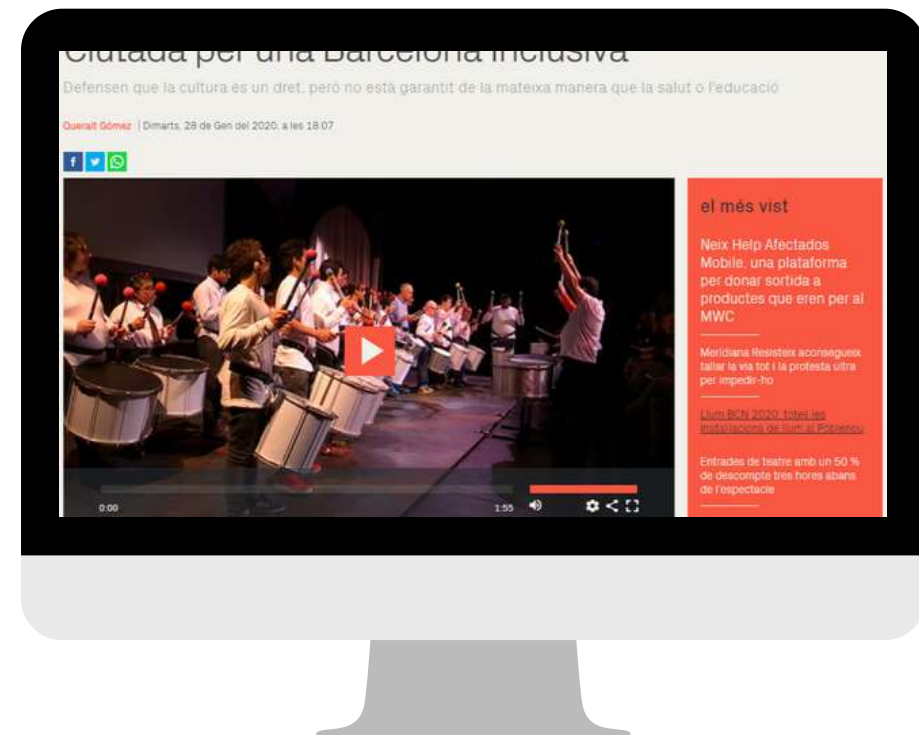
Ciutadà per una Barcelona inclusiva

Defensen que la cultura és un dret, però no està garantit de la mateixa manera que la salut o l'educació

Queralt Gómez | Dimarts, 28 de Gen del 2020, a les 18:07

f

0:00

1:55

el més vist

Neix Help Afectados Mobile, una plataforma per donar sortida a productes que eren per al MWC

Meridiana Resisteix aconsegueix tallar la via tot i la protesta ultra per impedir-ho

Llum BCN 2020: totes les instal·lacions de llum al Poblenou

Entrades de teatre amb un 50 % de descompte tres hores abans de l'espectacle